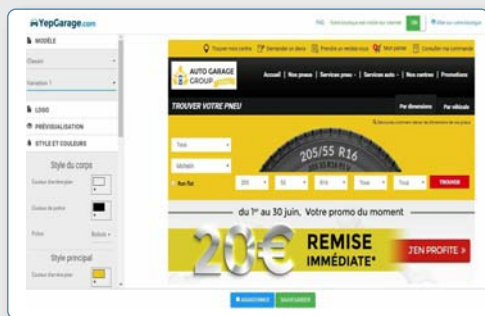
YepGarage.com

FAQ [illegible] OK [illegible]

MODÈLE

Classic

Variation 1

LOGO

PRÉVISUALISATION

STYLE ET COULEURS

Style du corps

Couleur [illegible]

Couleur de police

Police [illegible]

Style principal

Couleur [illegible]

Trouver mon centre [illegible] Prendre un rendez-vous Mon panier Consulter ma commande

AUTO GARAGE GROUP

Accueil | Nos pneus | Services pneu | Services auto | Nos centres | Promotions

TROUVER VOTRE PNEU

Par dimensions Par véhicule

Tous

Michelin

Run flat

205 55 R16 Tous Tous TROUVER

205/55 R16

du 1er au 30 juin, Votre promo du moment

20€ REMISE IMMÉDIATE*

J'EN PROFITE »

ABANDONNER SAUVEGARDER